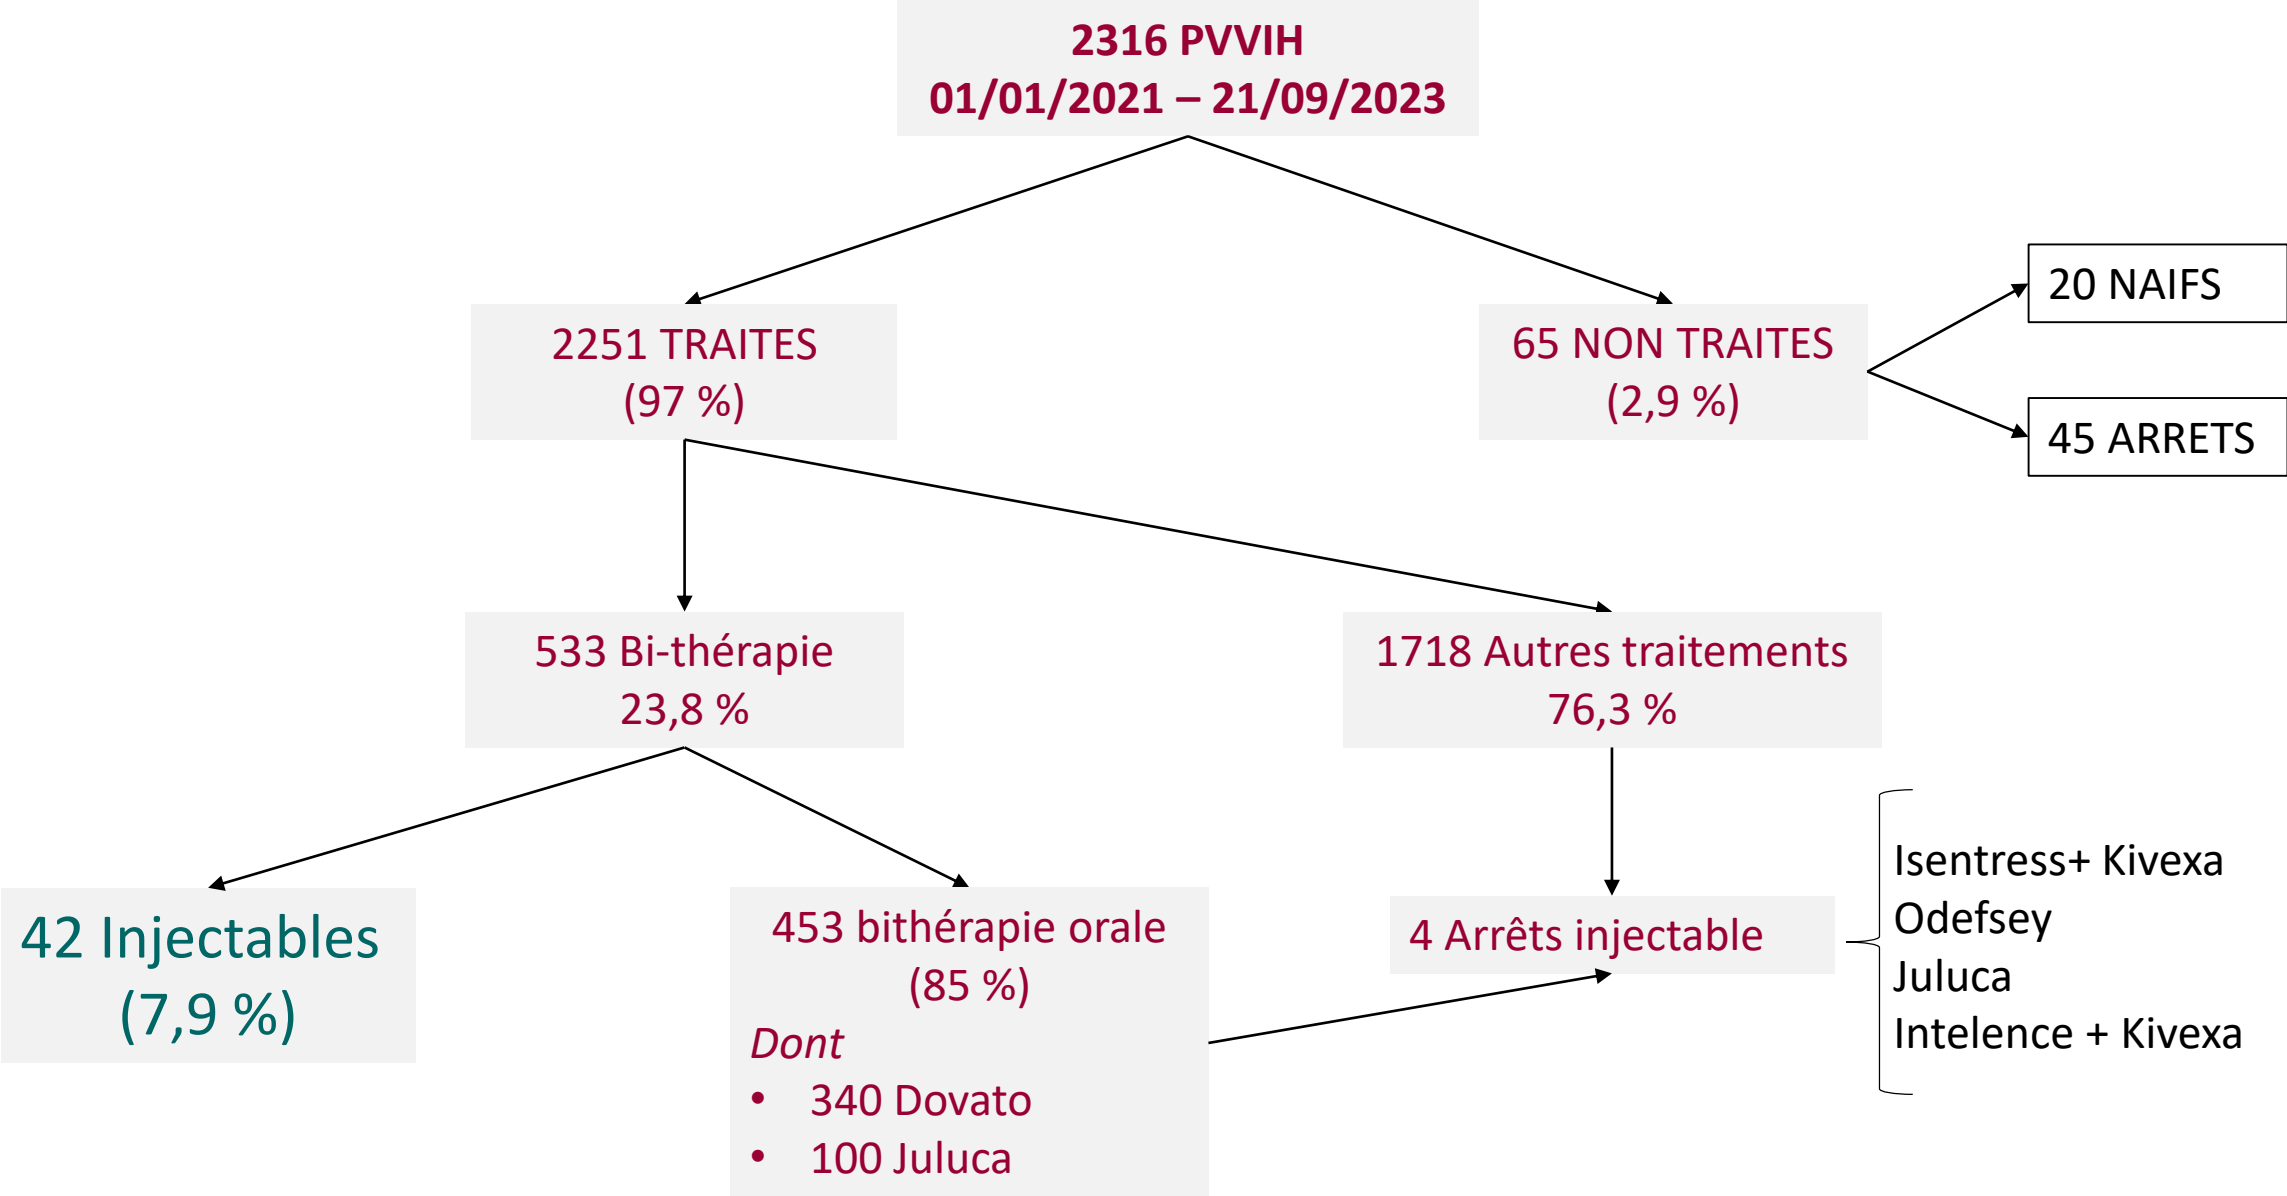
2316 PVVIH
01/01/2021 – 21/09/2023

2251 TRAITES
(97 %)

65 NON TRAITES
(2,9 %)

20 NAIFS

45 ARRETS

533 Bi-thérapie
23,8 %

1718 Autres traitements
76,3 %

42 Injectables
(7,9 %)

453 bithérapie orale
(85 %)
*Dont*
• 340 Dovato
• 100 Juluca

4 Arrêts injectable

Isentress+ Kivexa
Odefsey
Juluca
Intelence + Kivexa